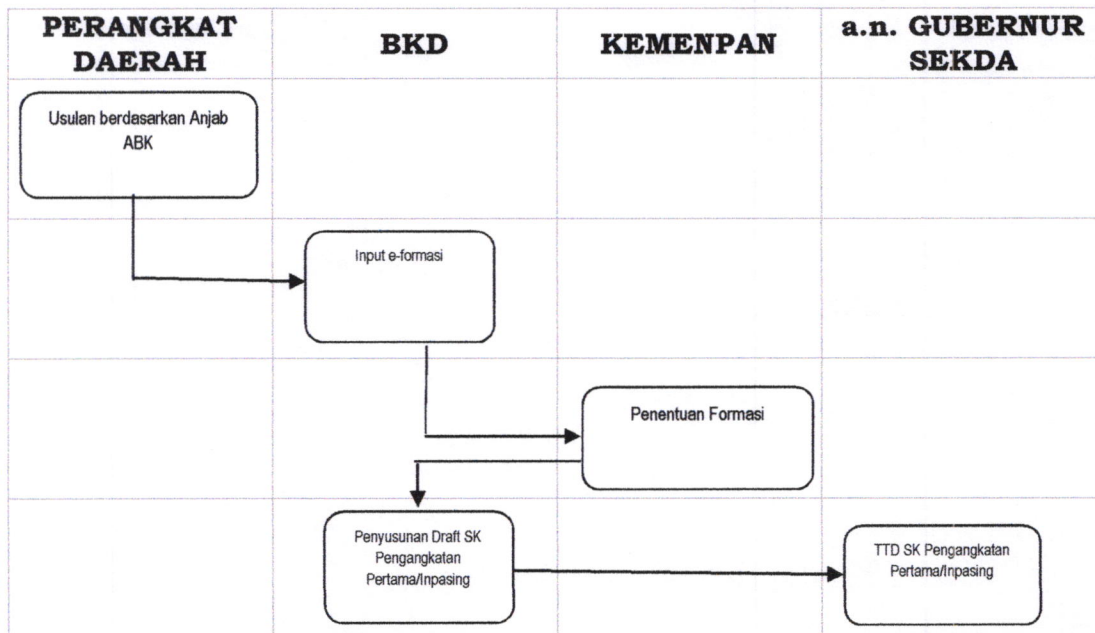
PERANGKAT DAERAH

BKD

KEMENPAN

a.n. GUBERNUR SEKDA

Usulan berdasarkan Anjab ABK

Input e-formasi

Penentuan Formasi

Penyusunan Draft SK Pengangkatan Pertama/Inpasing

TTD SK Pengangkatan Pertama/Inpasing